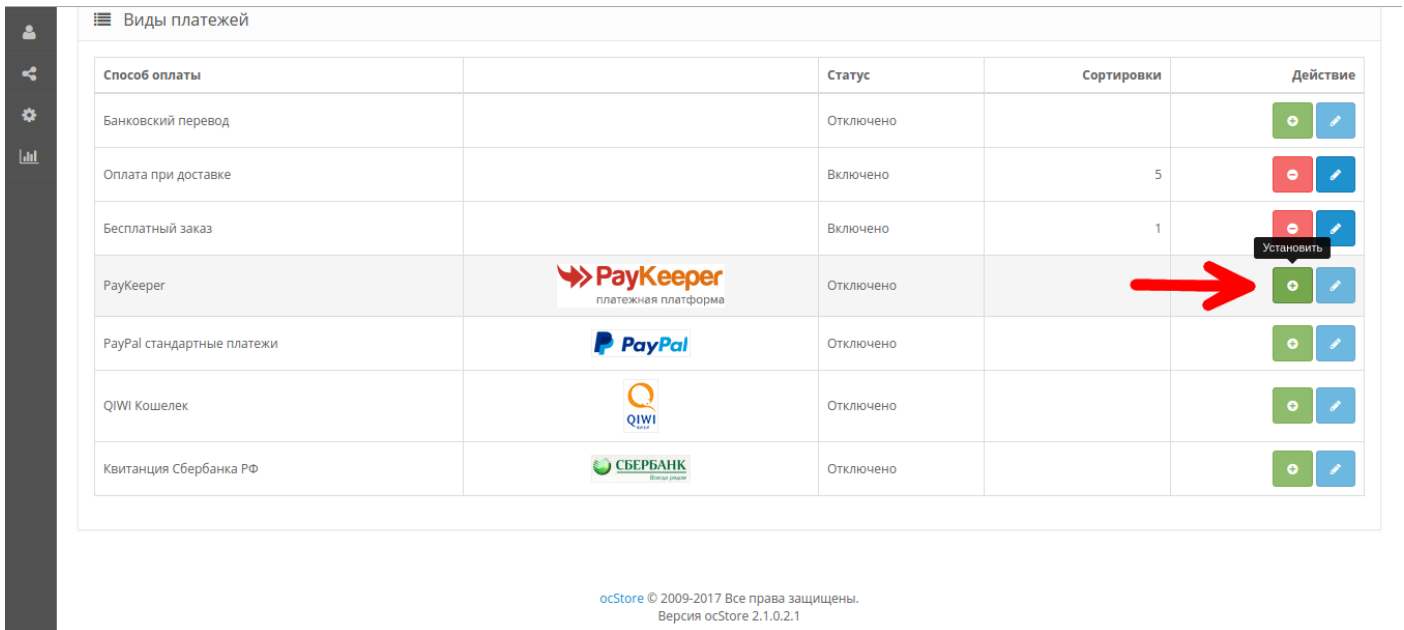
Виды платежей

| Способ оплаты | | Статус | Сортировки | Действие |
|---|---|---|---|---|
| Банковский перевод | | Отключено | | |
| Оплата при доставке | | Включено | 5 | |
| Бесплатный заказ | | Включено | 1 | Установить |
| PayKeeper | PayKeeper платежная платформа | Отключено | | |
| PayPal стандартные платежи | PayPal | Отключено | | |
| QIWI Кошелек | QIWI | Отключено | | |
| Квитанция Сбербанка РФ | СБЕРБАНК Всегда рядом | Отключено | | |

ocStore © 2009-2017 Все права защищены.
Версия ocStore 2.1.0.2.1